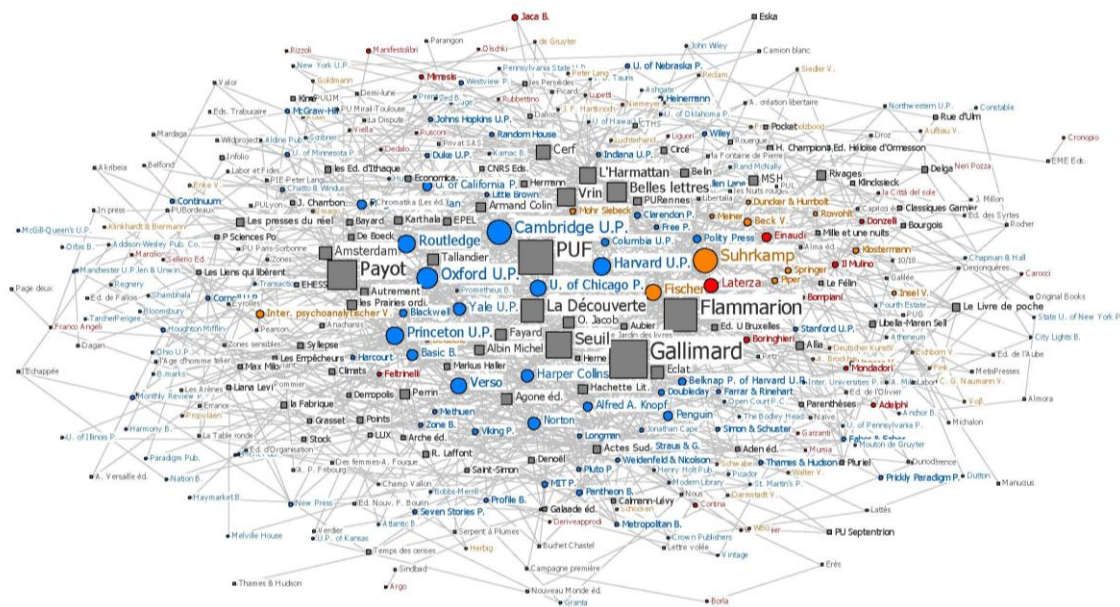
Jaca B.
Eska
Parangon
Olschki
de Gruyter
John Wiley
Rizzoli
Manifestolibri
New York U.P.
Pennsylvania State U.
Camion blanc
Mimesis
Westview P.
U. of Nebraska P.
Siedler V.
Goldmann
Les Perséides
Peter Lang
Redam
Valor
Kime
PUM
Demi-lune
Heinemann
Rue d'Ulm
Edz. Trabucaire
PU Mirail-Toulouse
Johns Hopkins U.P.
Rubbettino
Ashgate
A. création libertaire
Northwestern U.P.
Constable
Mardaga
La Dispute
Random House
Aufbau V.
Wildproject
Aldine Pub.
U. of Oklahoma P.
Pocket
Droz
Cronopio
Dedalo
Rusconi
Wiley
Infolio
U. of Minnesota P.
Duke U.P.
Karnac B.
Cerf
Indiana U.P.
H. Champion
Ed. Héloïse d'Ormesson
EME Eds.
Labor et Fides
CNRS Eds.
Delga
Neri Pozza
Akribeia
Belfond
Les éd. d'Ithaque
Economica
L'Harmattan
Rivages
Chatto & Windus
U. of California P.
Hermann
MSH
Klincksieck
Emile V.
Belin
Continuum
Little Brown
Vrin
Belles lettres
La città del sole
PUBordeaux
Armand Colin
3. Million
In press
J. Charbon
Mohr Siebeck
Duncker & Humblot
Klinkhardt & Biermann
PURennes
Classiques Garnier
Bayard
Karthala
EPEL
Clarendon P.
Meiner
Beck V.
Rowohlt
Donzelli
Ed. des Syrtes
McGill-Queen's U.P.
Les presses du réel
Cambridge U.P.
Bourgois
P Sciences Po
Free P.
Mille et une nuits
Addison-Wesley Pub. Co.
Routledge
Columbia U.P.
Polity Press
Einaudi
Rocher
Orbis B.
De Boeck
Amsterdam
PUF
Harvard U.P.
Suhrkamp
Klostermann
Tallandier
Il Mulino
Chapman & Hall
Manchester U.P.
Payot
Oxford U.P.
Laterza
Springer
Carocci
Page deux
Les Liens qui libèrent
EHESS
Piper
Regnery
U. of Chicago P.
Fischer
Flammarion
Ed. de Fallois
Autrement
Le Félin
Shambhala
les Prairies ordi.
Bompiani
Insel V.
Bloomsbury
Yale U.P.
La Découverte
Fourth Estate
Le Livre de poche
Original Books
Cornell U.P.
Blackwell
Inter. psychoanalytischer V.
Prometheus B.
O. Jacob
Franco Angeli
Fayard
Aubier
Libella-Maren Sell
State U. of New York P.
Houghton Mifflin
Pearson
Seuil
Ed. U Bruxelles
Stanford U.P.
City Lights B.
Dagan
Princeton U.P.
Albin Michel
Allia
Zones sensibles
Syllepse
Gallimard
Boringhieri
Ohio U.P.
Basic B.
Herne
Les Empêcheurs
Eclat
Deutscher Kunstv.
Ed. de l'Aube
L'Echappée
Harcourt
Markus Haller
Harper Collins
Mondadori
L'âge d'homme
Max Milo
Liana Levi
Climats
Hachette Lit.
Belknap P. of Harvard U.P.
Inter. Universities P.
Feltrinelli
Verso
Farrar & Rinehart
Les Arènes
Doubleday
Ed. de l'Olivier
C. H. Naumann V.
Monthly Review P.
Perrin
Agone éd.
Alfred A. Knopf
Penguin
MetisPresses
Demopolis
Anchor B.
Almora
la Fabrique
Methuen
Points
Grasset
Zone B.
Open Court P.
Harmony B.
U. of Illinois P.
The Bodley Head
Parenthèses
U. of Pennsylvania P.
Stock
LUX
Arche éd.
Viking P.
Norton
Longman
Simon & Schuster
Faber & Faber
La Table ronde
Michalon
Paradigm Pub.
Ed. d'Organisation
Des femmes-A. Fouque
R. Laffont
Actes Sud
Straus & G.
Garzanti
Aden éd.
Mouton de Gruyter
Nation B.
A. Versaille éd.
Denoël
Jonathan Cape
Weidenfeld & Nicolson
Thames & Hudson
Pluriel
Dunod
Manucius
Haymarket B.
Champ Vallon
Saint-Simon
Calmann-Lévy
Henry Holt Pub.
Schwabe
Picador
Prickly Paradigm P.
Dutton
Bobbs-Merrill
Pluto P.
Modern Library
St. Martin's P.
Ed. Nouv. P. Bourin
MIT P.
Pantheon B.
Nous
Darmstadt V.
Profile B.
Seven Stories P.
Galaade éd.
Derivaapprodi
Cortina
New Press
Atlantic B.
Serpent à Plumes
Metropolitan B.
Lattès
Melville House
Verdier
U.P. of Kansas
Crown Publishers
PU Septentrion
Herbig
Lettre volée
Vintage
Temps des cerises
Buchet Chastel
Ed. Wilgner
Érès
Sindbad
Campagne première
Argo
Thames & Hudson
Nouveau Monde éd.
Granta
Borla